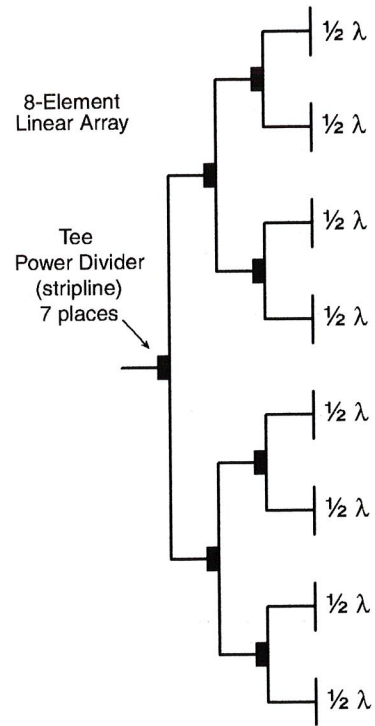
8-Element Linear Array

Tee Power Divider (stripline) 7 places

$\frac{1}{2} \lambda$

$\frac{1}{2} \lambda$

$\frac{1}{2} \lambda$

$\frac{1}{2} \lambda$

$\frac{1}{2} \lambda$

$\frac{1}{2} \lambda$

$\frac{1}{2} \lambda$

$\frac{1}{2} \lambda$